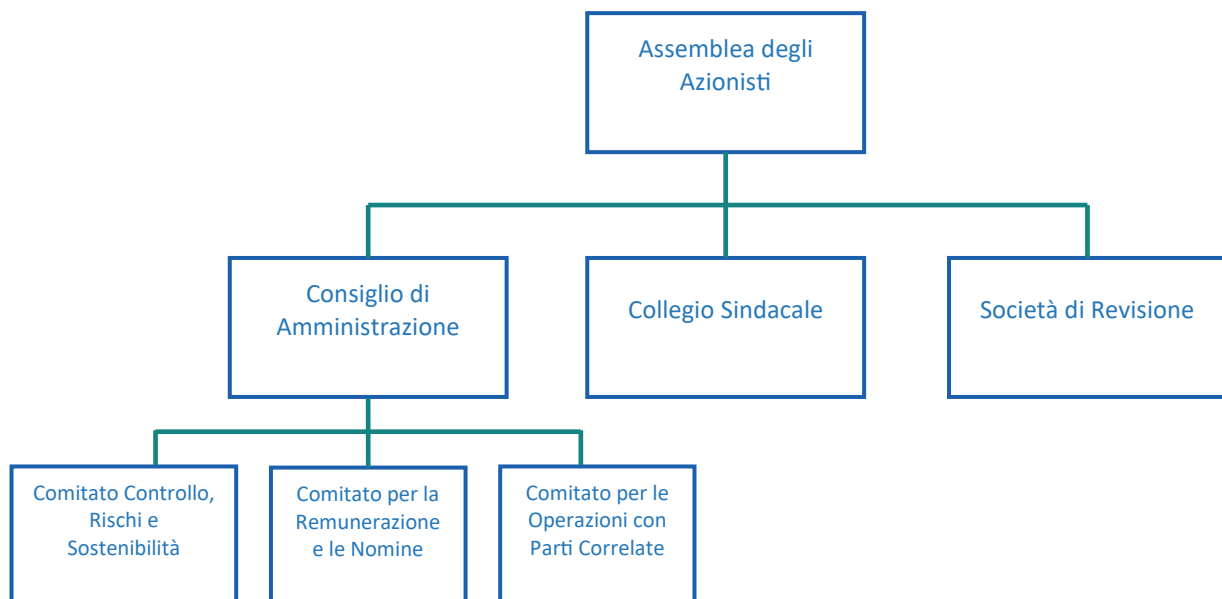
Assemblea degli Azionisti

Consiglio di Amministrazione

Collegio Sindacale

Società di Revisione

Comitato Controllo, Rischi e Sostenibilità

Comitato per la Remunerazione e le Nomine

Comitato per le Operazioni con Parti Correlate